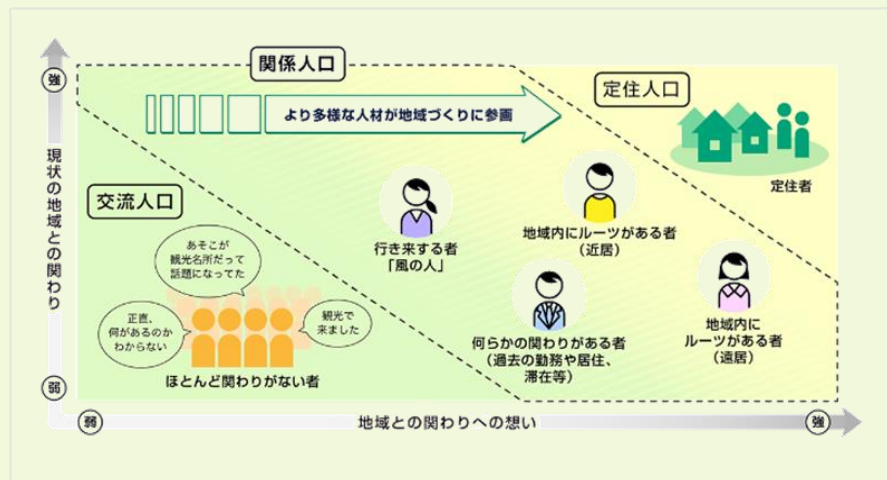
強

現状の地域との関わり

弱

関係人口

より多様な人材が地域づくりに参画

定住人口

定住者

交流人口

あそこが観光名所だって話題になってた

正直、何があるのかわからない

観光で来ました

ほとんど関わりがない者

行き来する者「風の人」

地域内にルーツがある者（近居）

何らかの関わりがある者（過去の勤務や居住、滞在等）

地域内にルーツがある者（遠居）

弱

地域との関わりへの想い

強